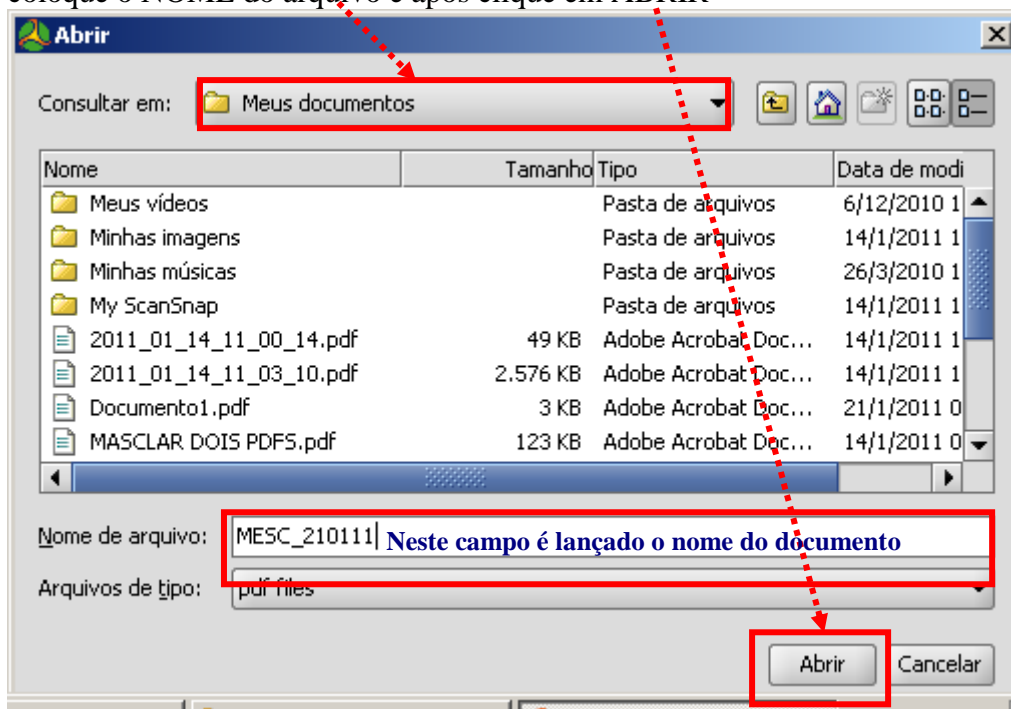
coloque o NOME do arquivo e após clique em ABRIR

Abrir

Consultar em: Meus documentos

| Nome | Tamanho | Tipo | Data de modi |
|---|---|---|---|
| Meus vídeos | | Pasta de arquivos | 6/12/2010 1 |
| Minhas imagens | | Pasta de arquivos | 14/1/2011 1 |
| Minhas músicas | | Pasta de arquivos | 26/3/2010 1 |
| My ScanSnap | | Pasta de arquivos | 14/1/2011 1 |
| 2011_01_14_11_00_14.pdf | 49 KB | Adobe Acrobat Doc... | 14/1/2011 1 |
| 2011_01_14_11_03_10.pdf | 2.576 KB | Adobe Acrobat Doc... | 14/1/2011 1 |
| Documento1.pdf | 3 KB | Adobe Acrobat Doc... | 21/1/2011 0 |
| MASCLAR DOIS PDFS.pdf | 123 KB | Adobe Acrobat Doc... | 14/1/2011 0 |

Nome de arquivo: MESC_210111 Neste campo é lançado o nome do documento

Arquivos de tipo: pdf files

Abrir Cancelar